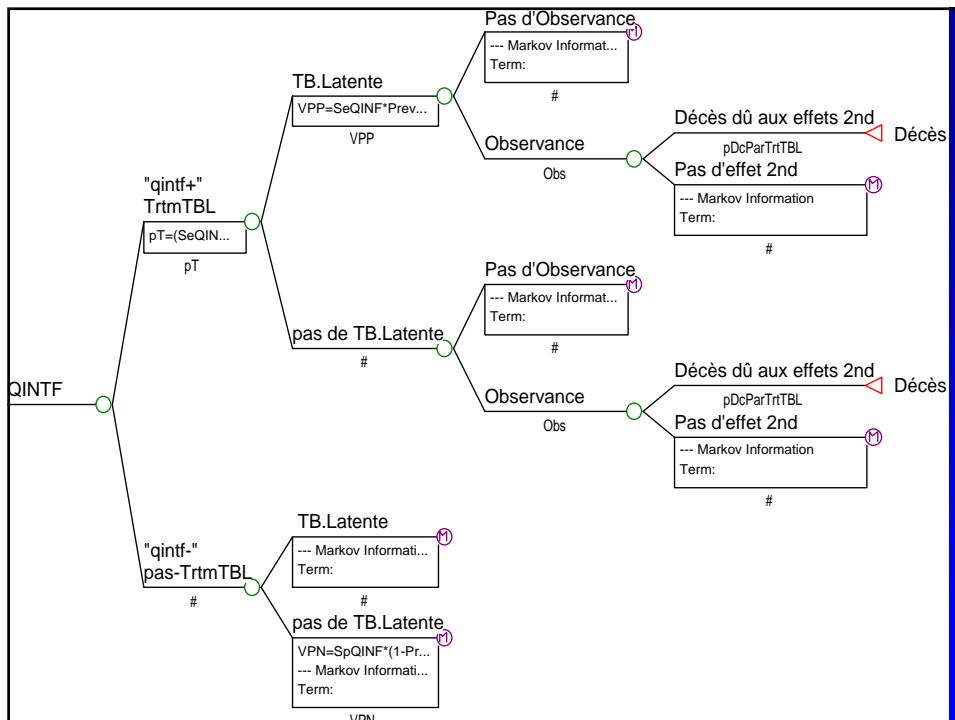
Pas d'Observance
--- Markov Informat...
Term:
#

TB.Latente
VPP=SeQINF*Prev...
VPP

Décès dû aux effets 2nd
pDcParTrtTBL
Décès

Observance
Obs

Pas d'effet 2nd
--- Markov Information
Term:
#

"qintf+"
TrtmTBL
pT=(SeQIN...
pT

Pas d'Observance
--- Markov Informat...
Term:
#

pas de TB.Latente
#

Décès dû aux effets 2nd
pDcParTrtTBL
Décès

QINTF

Observance
Obs

Pas d'effet 2nd
--- Markov Information
Term:
#

TB.Latente
--- Markov Informati...
Term:
#

"qintf-"
pas-TrtmTBL
#

pas de TB.Latente
VPN=SpQINF*(1-Pr...
--- Markov Informati...
Term:
VPN